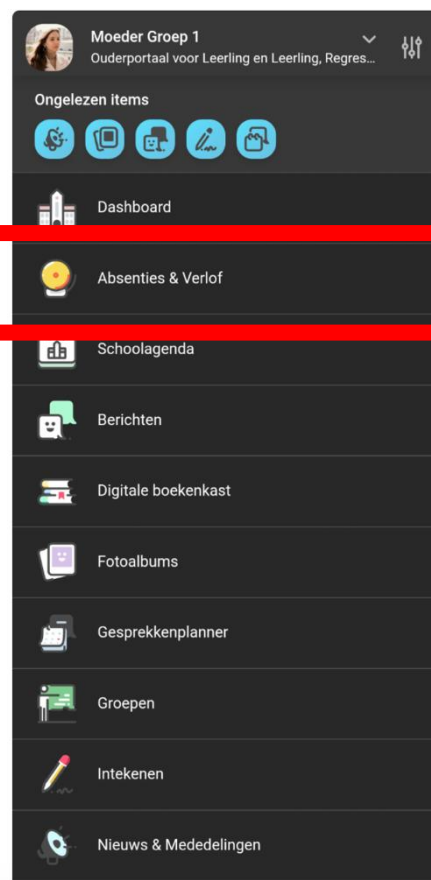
Moeder Groep 1
Ouderportaal voor Leerling en Leerling, Regres...

Ongelezen items

Dashboard

Absenties & Verlof

Schoolagenda

Berichten

Digitale boekenkast

Fotoalbums

Gesprekkenplanner

Groepen

Intekenen

Nieuws & Mededelingen